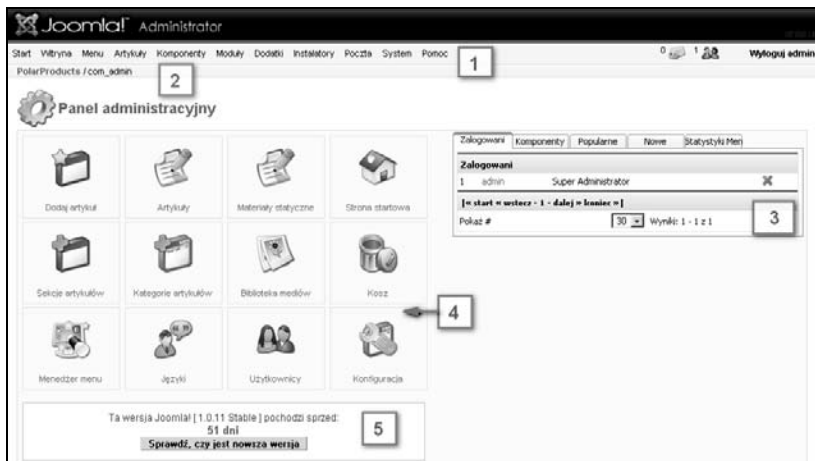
Joomla! Administrator

Start Witryna Menu Artykuły Komponenty Moduły Dodatki Instalatory Poczta System Pomoc 1

0 1 Wyloguj admin

PolarProducts / com_admin 2

Panel administracyjny

| | | | |
|---|---|---|---|
| Dodaj artykuł | Artykuły | Materiały statyczne | Strona startowa |
| Sekcje artykułów | Kategorie artykułów | Biblioteka mediów | Kosz |
| Menedżer menu | Języki | Użytkownicy | Konfiguracja |

4

Zalogowani Komponenty Popularne Nowe Statystyki Men

Zalogowani

1 admin Super Administrator

[« start « wstecz - 1 - dalej » koniec »]

Pokaż # 30 Wyniki: 1 - 1 z 1

3

Ta wersja Joomla! [ 1.0.11 Stable ] pochodzi sprzed: 51 dni

Sprawdź, czy jest nowsza wersja

5